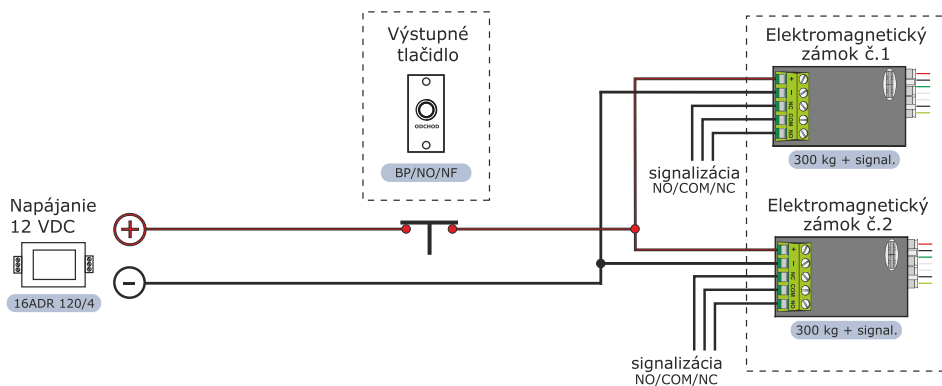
Výstupné tlačidlo

ODCHOD

BP/NO/NF

Elektromagnetický zámok č.1

+
-
NC
COM
NO

300 kg + signal.

signalizácia NO/COM/NC

Napájanie 12 VDC

+

-

16ADR 120/4

Elektromagnetický zámok č.2

+
-
NC
COM
NO

300 kg + signal.

signalizácia NO/COM/NC